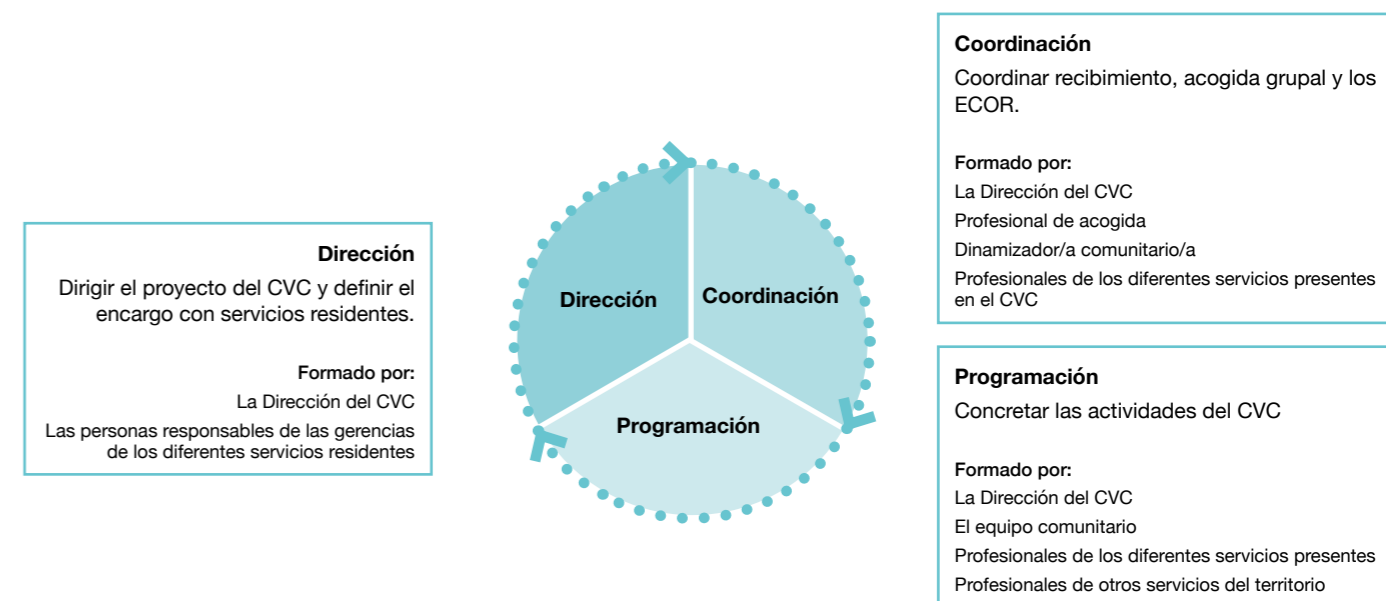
Dirección
Dirigir el proyecto del CVC y definir el encargo con servicios residentes.

Formado por:
La Dirección del CVC
Las personas responsables de las gerencias de los diferentes servicios residentes

Dirección
Coordinación
Programación

Coordinación
Coordinar recibimiento, acogida grupal y los ECOR.

Formado por:
La Dirección del CVC
Profesional de acogida
Dinamizador/a comunitario/a
Profesionales de los diferentes servicios presentes en el CVC

Programación
Concretar las actividades del CVC

Formado por:
La Dirección del CVC
El equipo comunitario
Profesionales de los diferentes servicios presentes
Profesionales de otros servicios del territorio